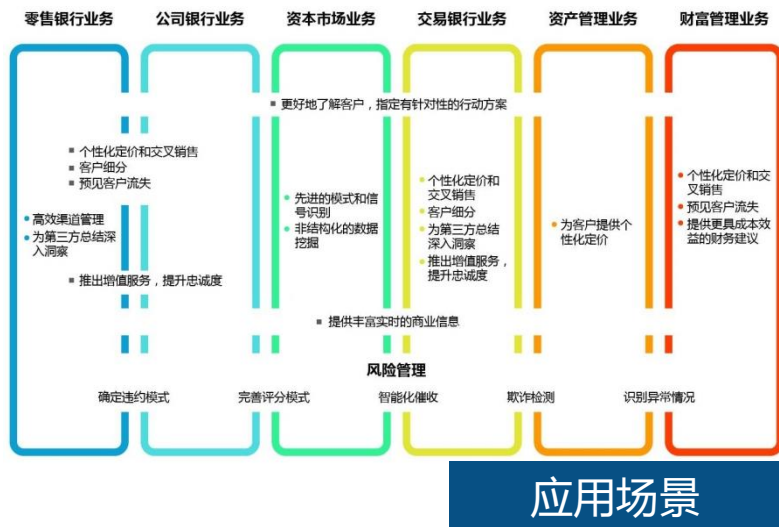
零售银行业务

公司银行业务

资本市场业务

交易银行业务

资产管理业务

财富管理业务

▪ 更好地了解客户，指定有针对性的行动方案

▪ 个性化定价和交叉销售
▪ 客户细分
▪ 预见客户流失

• 高效渠道管理
• 为第三方总结深入洞察

▪ 推出增值服务，提升忠诚度

• 先进的模式和信号识别
• 非结构化的数据挖掘

• 个性化定价和交叉销售
• 客户细分
• 为第三方总结深入洞察
• 推出增值服务，提升忠诚度

• 为客户提供个性化定价

• 个性化定价和交叉销售
• 预见客户流失
• 提供更具成本效益的财务建议

▪ 提供丰富实时的商业信息

风险管理

确定违约模式

完善评分模式

智能化催收

欺诈检测

识别异常情况

应用场景